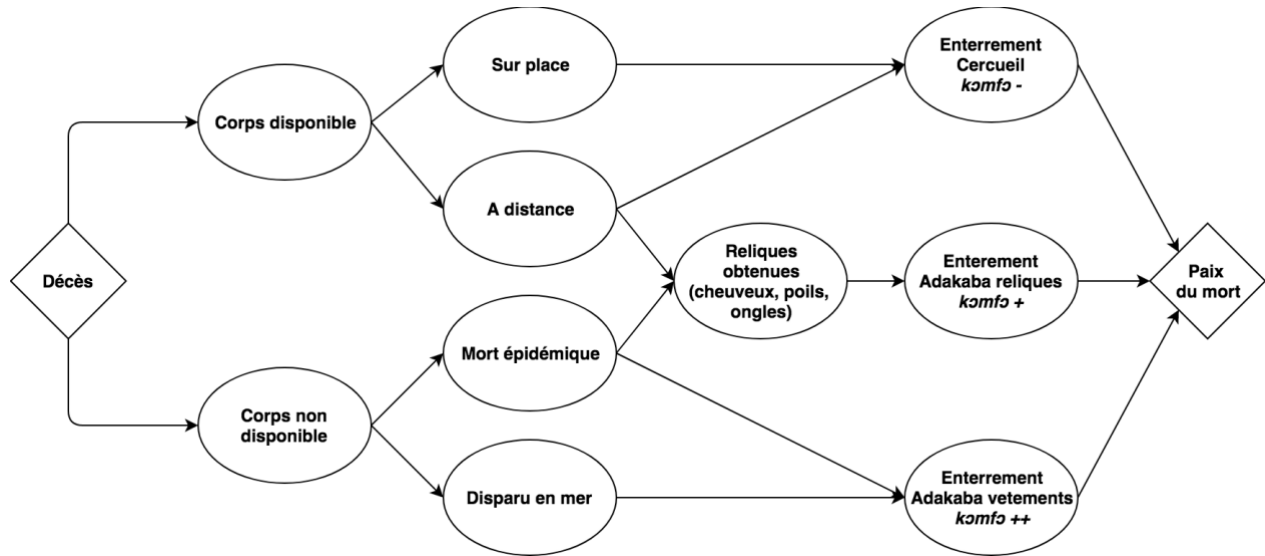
Décès

Corps disponible

Corps non disponible

Sur place

A distance

Mort épidémique

Disparu en mer

Reliques obtenues (cheuveux, poils, ongles)

Enterrement Cercueil kɔmfɔ -

Enterement Adakaba reliques kɔmfɔ +

Enterrement Adakaba vetements kɔmfɔ ++

Paix du mort